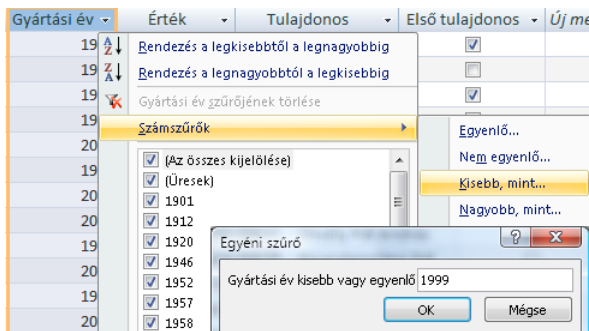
| Gyártási év | Érték | Tulajdonos | Első tulajdonos | Új me |
|---|---|---|---|---|
| 19 | | | | |
| 19 | | | | |
| 19 | | | | |
| 19 | | | | |
| 20 | | | | |
| 20 | | | | |
| 20 | | | | |
| 20 | | | | |
| 19 | | | | |
| 20 | | | | |
| 19 | | | | |
| 20 | | | | |
| 20 | | | | |

Rendezés a legkisebbtől a legnagyobbig
Rendezés a legnagyobbtól a legkisebbig
Gyártási év szűrőjének törlése
Számszűrők

(Az összes kijelölése)
(Üresek)
1901
1912
1920
1946
1952
1957
1958

Egyenlő...
Nem egyenlő...
Kisebb, mint...
Nagyobb, mint...

Egyéni szűrő
?
Gyártási év kisebb vagy egyenlő 1999
OK
Mégse